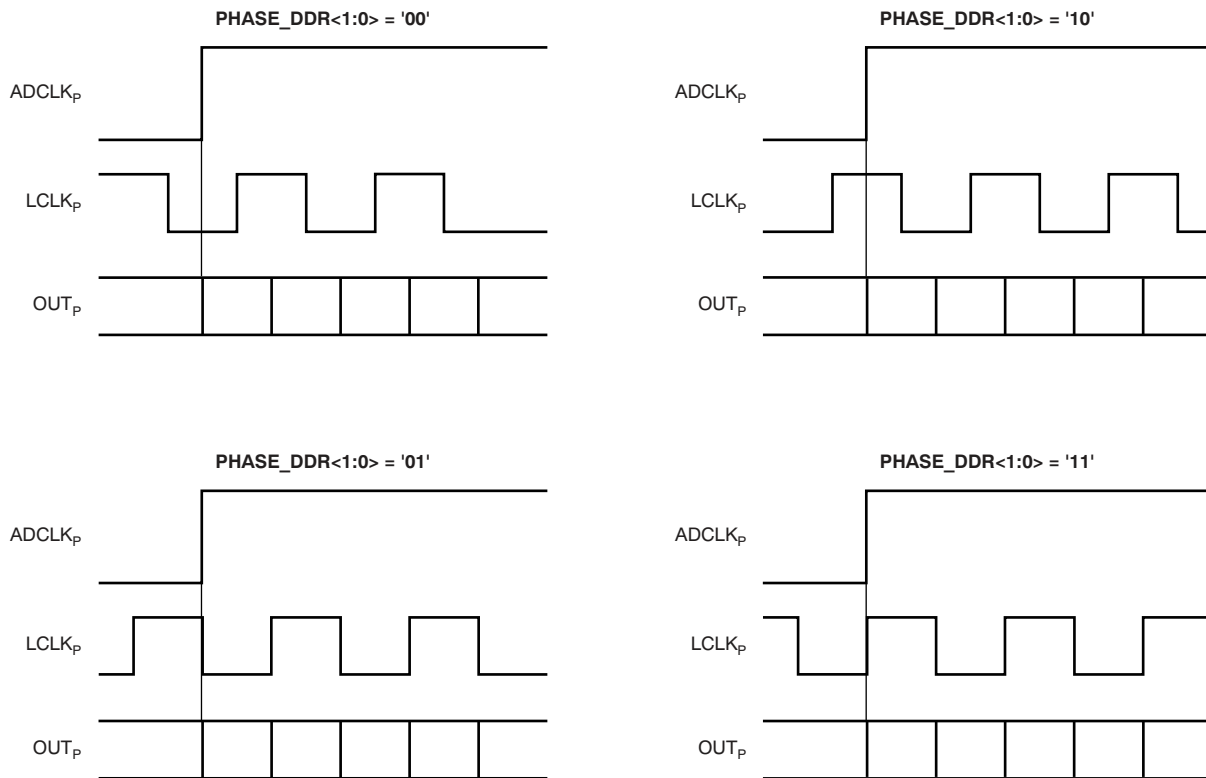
PHASE_DDR<1:0> = '00'

$ADCLK_P$

$LCLK_P$

$OUT_P$

PHASE_DDR<1:0> = '10'

$ADCLK_P$

$LCLK_P$

$OUT_P$

PHASE_DDR<1:0> = '01'

$ADCLK_P$

$LCLK_P$

$OUT_P$

PHASE_DDR<1:0> = '11'

$ADCLK_P$

$LCLK_P$

$OUT_P$